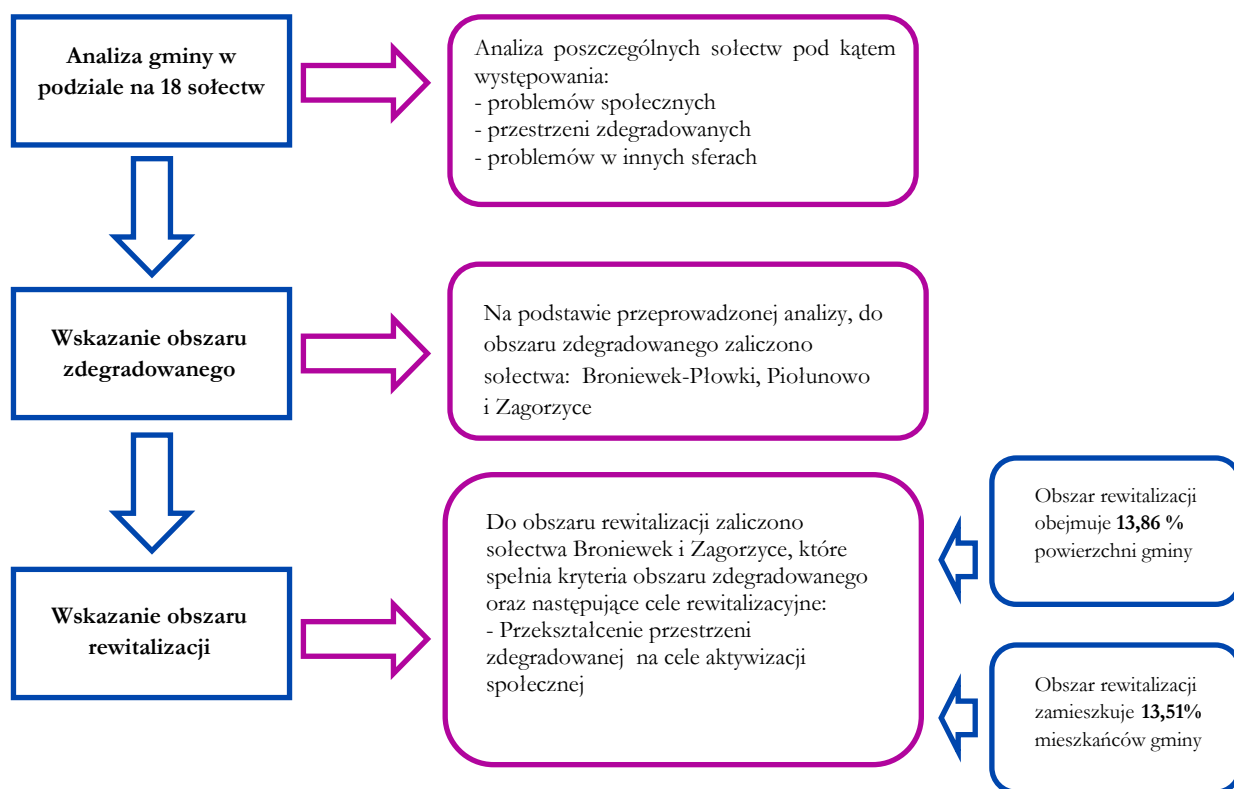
Analiza gminy w podziale na 18 sołectw

Analiza poszczególnych sołectw pod kątem występowania:
- problemów społecznych
- przestrzeni zdegradowanych
- problemów w innych sferach

Wskazanie obszaru zdegradowanego

Na podstawie przeprowadzonej analizy, do obszaru zdegradowanego zaliczono sołectwa: Broniewek-Płowki, Piołunowo i Zagorzyce

Wskazanie obszaru rewitalizacji

Do obszaru rewitalizacji zaliczono sołectwa Broniewek i Zagorzyce, które spełnia kryteria obszaru zdegradowanego oraz następujące cele rewitalizacyjne:
- Przekształcenie przestrzeni zdegradowanej na cele aktywizacji społecznej

Obszar rewitalizacji obejmuje **13,86 %** powierzchni gminy

Obszar rewitalizacji zamieszkuje **13,51%** mieszkańców gminy